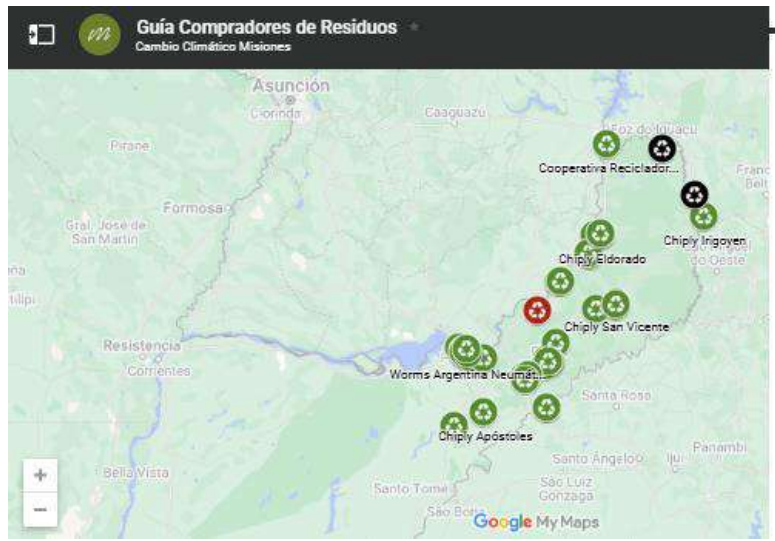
Guía Compradores de Residuos
Cambio Climático Misiones

Asunción
Clorinda
Caaguazu
Foz do Iguaçu
Pirane
Cooperativa Reciclador...
Franc
Bel
Formosa
Gral. Jose de San Martin
Chiply Irigoyen
do Oeste
Chiply Eldorado
Chiply San Vicente
Resistencia
Corrientes
Worms Argentina Neumát...
Santa Rosa
Chiply Apóstoles
Panambi
Bella Vista
Santo Angelo
Ijui
Santo Tomé
São Luiz Gonzaga
São Borja
Google My Maps
+
−